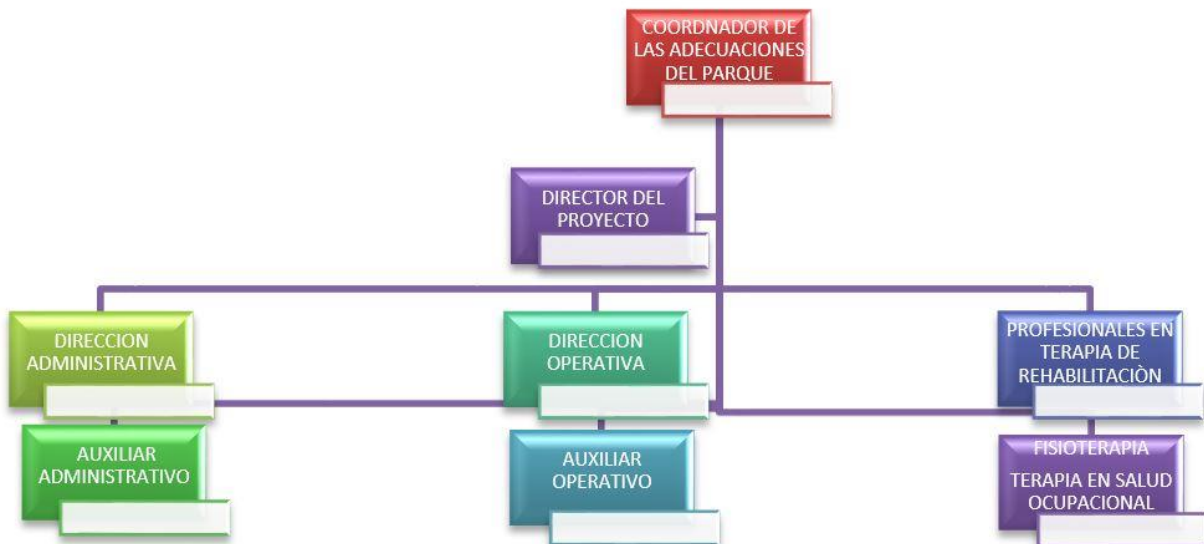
COORDNADOR DE LAS ADECUACIONES DEL PARQUE

DIRECTOR DEL PROYECTO

DIRECCION ADMINISTRATIVA

DIRECCION OPERATIVA

PROFESIONALES EN TERAPIA DE REHABILITACIÒN

AUXILIAR ADMINISTRATIVO

AUXILIAR OPERATIVO

FISIOTERAPIA

TERAPIA EN SALUD OCUPACIONAL